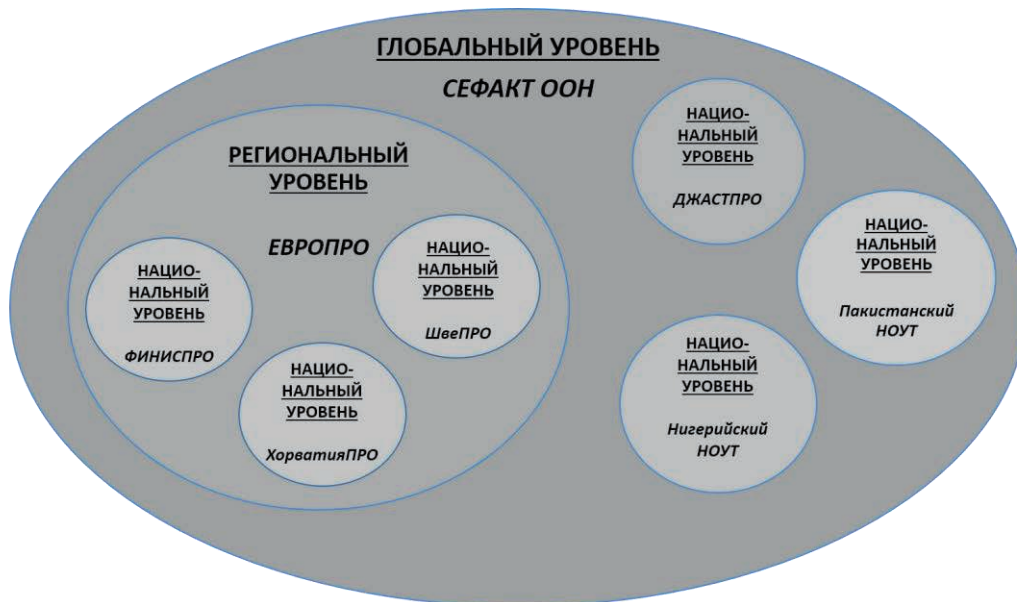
ГЛОБАЛЬНЫЙ УРОВЕНЬ

СЕФАКТ ООН

РЕГИОНАЛЬНЫЙ УРОВЕНЬ

ЕВРОПРО

НАЦИО-НАЛЬНЫЙ УРОВЕНЬ

ФИНИСПРО

НАЦИО-НАЛЬНЫЙ УРОВЕНЬ

ХорватияПРО

НАЦИО-НАЛЬНЫЙ УРОВЕНЬ

ШвеПРО

НАЦИО-НАЛЬНЫЙ УРОВЕНЬ

ДЖАСТПРО

НАЦИО-НАЛЬНЫЙ УРОВЕНЬ

Пакистанский НОУТ

НАЦИО-НАЛЬНЫЙ УРОВЕНЬ

Нигерийский НОУТ